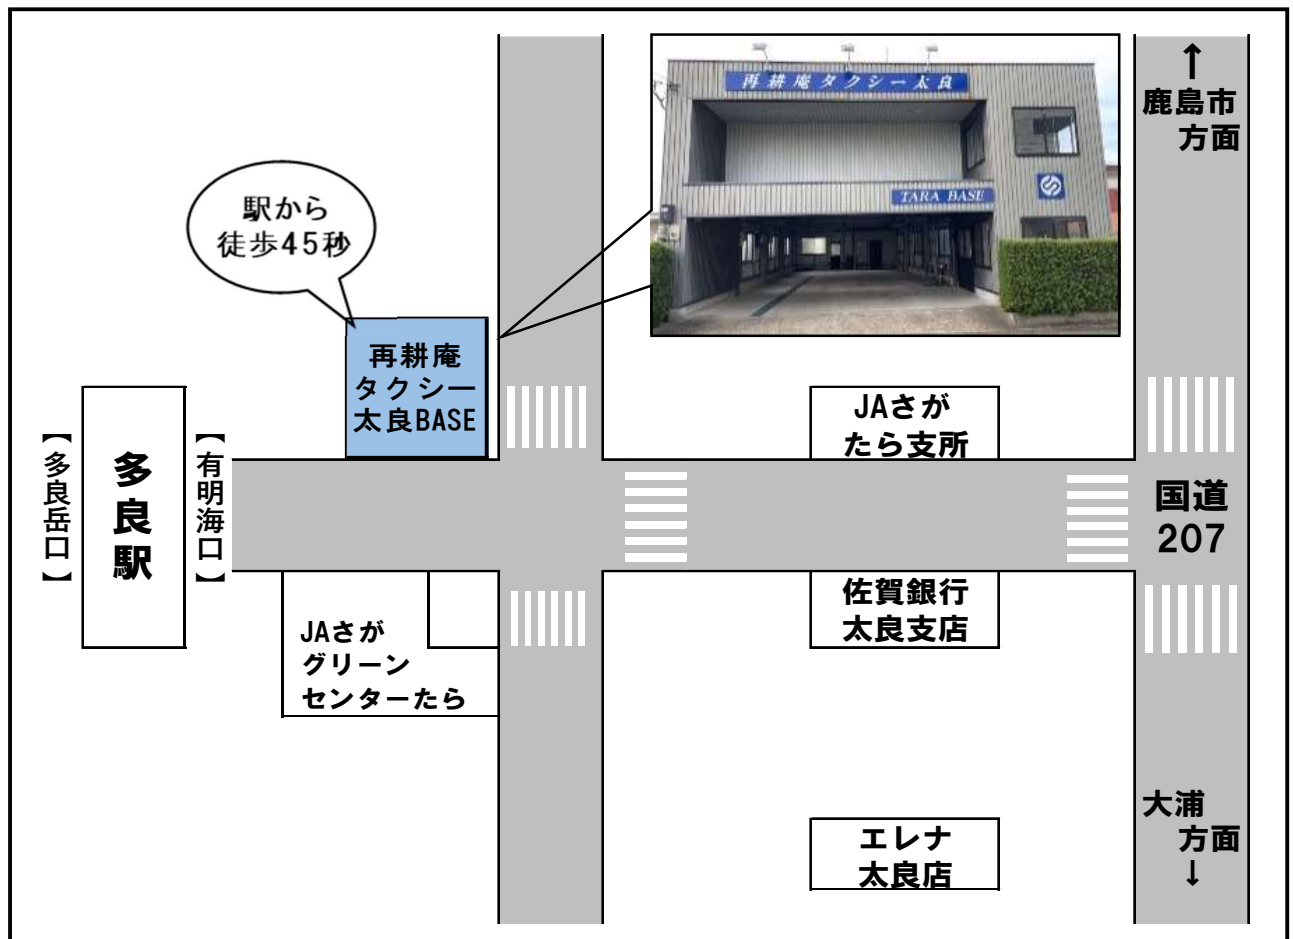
再耕庵タクシー太良

TARA BASE

↑
鹿島市
方面

駅から
徒歩45秒

再耕庵
タクシー
太良BASE

【多良岳口】

多
良
駅

【有明海口】

JAさが
たら支所

国道
207

佐賀銀行
太良支店

JAさが
グリーン
センターたら

大浦
方面
↓

エレナ
太良店